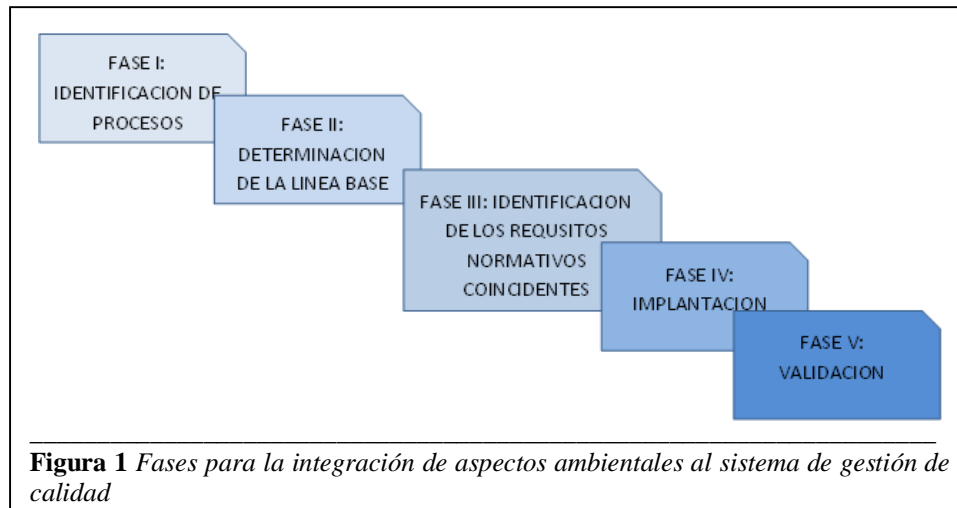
FASE I: IDENTIFICACION DE PROCESOS

FASE II: DETERMINACION DE LA LINEA BASE

FASE III: IDENTIFICACION DE LOS REQUSITOS NORMATIVOS COINCIDENTES

FASE IV: IMPLANTACION

FASE V: VALIDACION

**Figura 1** *Fases para la integración de aspectos ambientales al sistema de gestión de calidad*